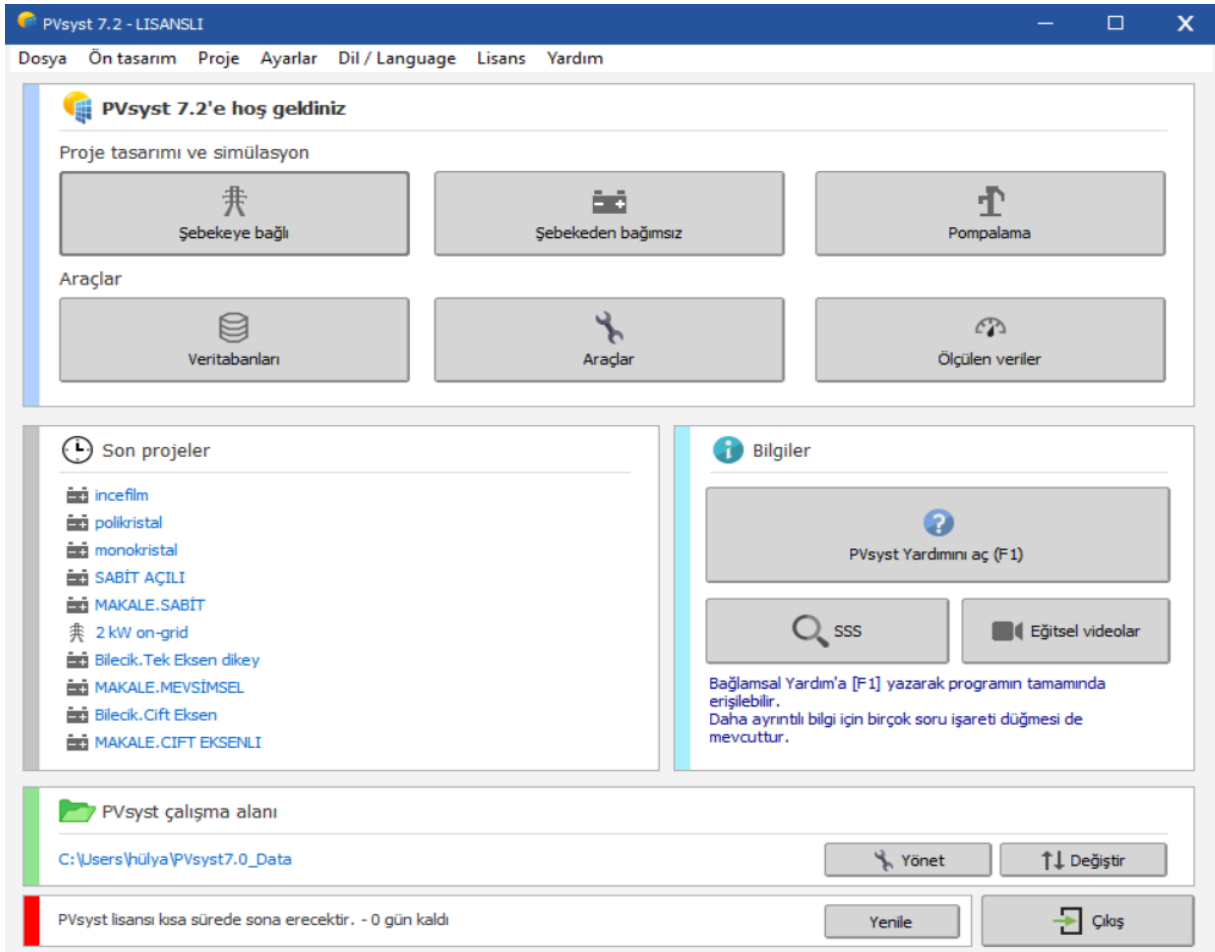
PVsyst 7.2 - LISANSLI

Dosya Ön tasarım Proje Ayarlar Dil / Language Lisans Yardım

PVsyst 7.2'e hoş geldiniz

Proje tasarımı ve simülasyon

Şebekeye bağlı

Şebekeden bağımsız

Pompalama

Araçlar

Veritabanları

Araçlar

Ölçülen veriler

Son projeler

incefilm
polikristal
monokristal
SABİT AÇILI
MAKALE.SABİT
2 kW on-grid
Bilecik.Tek Eksen dikey
MAKALE.MEVSİMSEL
Bilecik.Cift Eksen
MAKALE.CIFT EKSENLI

Bilgiler

PVsyst Yardımını aç (F1)

SSS

Eğitsel videolar

Bağlamsal Yardım'a [F1] yazarak programın tamamında erişilebilir.
Daha ayrıntılı bilgi için birçok soru işareti düğmesi de mevcuttur.

PVsyst çalışma alanı

C:\Users\hülya\PVsyst7.0_Data

Yönet

Değiştir

PVsyst lisansı kısa sürede sona erecektir. - 0 gün kaldı

Yenile

Çıkış